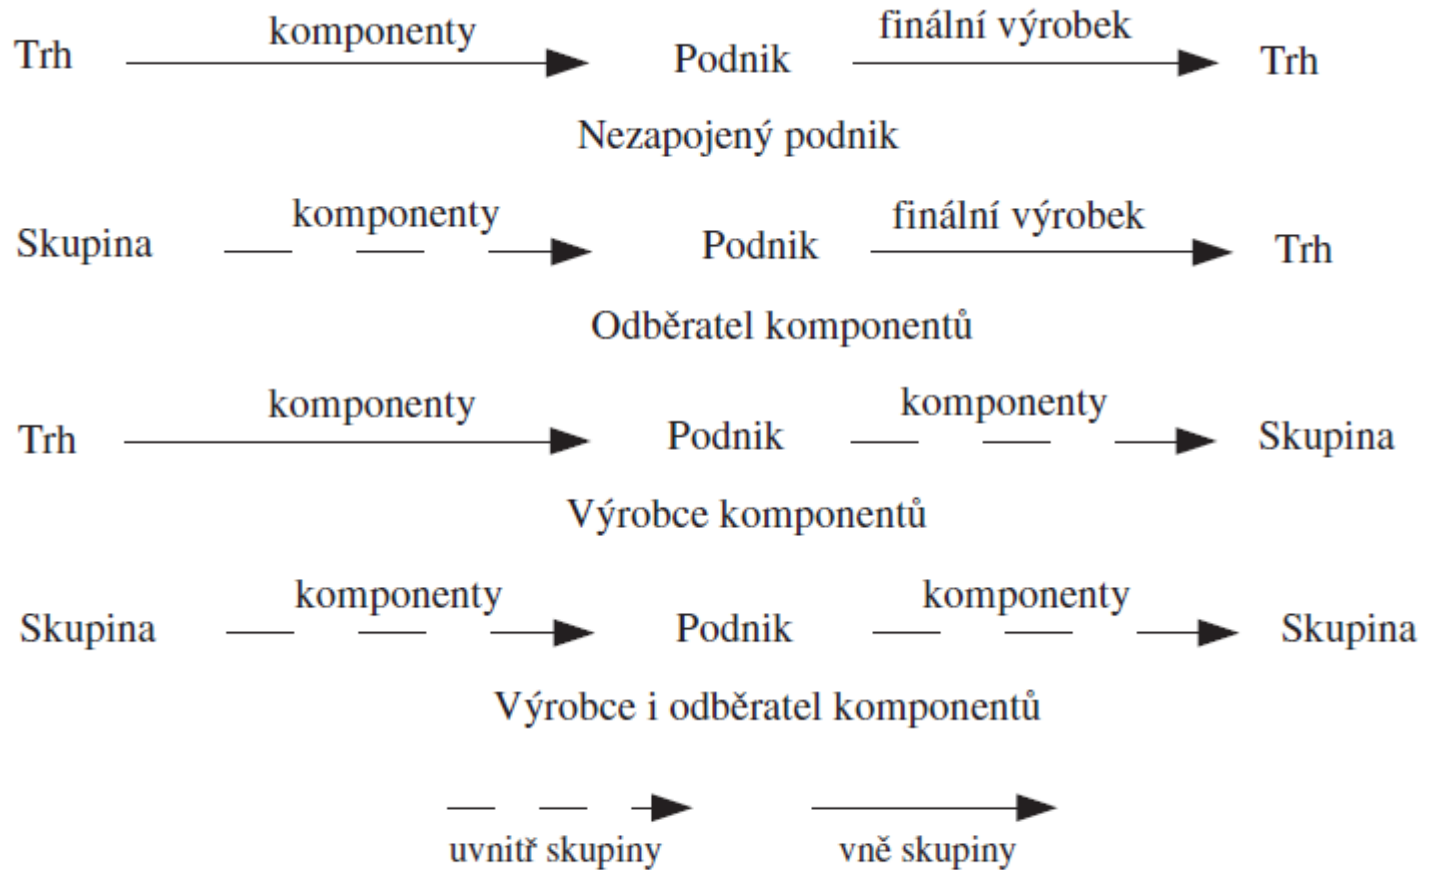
Trh komponenty Podnik finální výrobek Trh

Nezapojený podnik

Skupina komponenty Podnik finální výrobek Trh

Odběratel komponentů

Trh komponenty Podnik komponenty Skupina

Výrobce komponentů

Skupina komponenty Podnik komponenty Skupina

Výrobce i odběratel komponentů

uvnitř skupiny vně skupiny